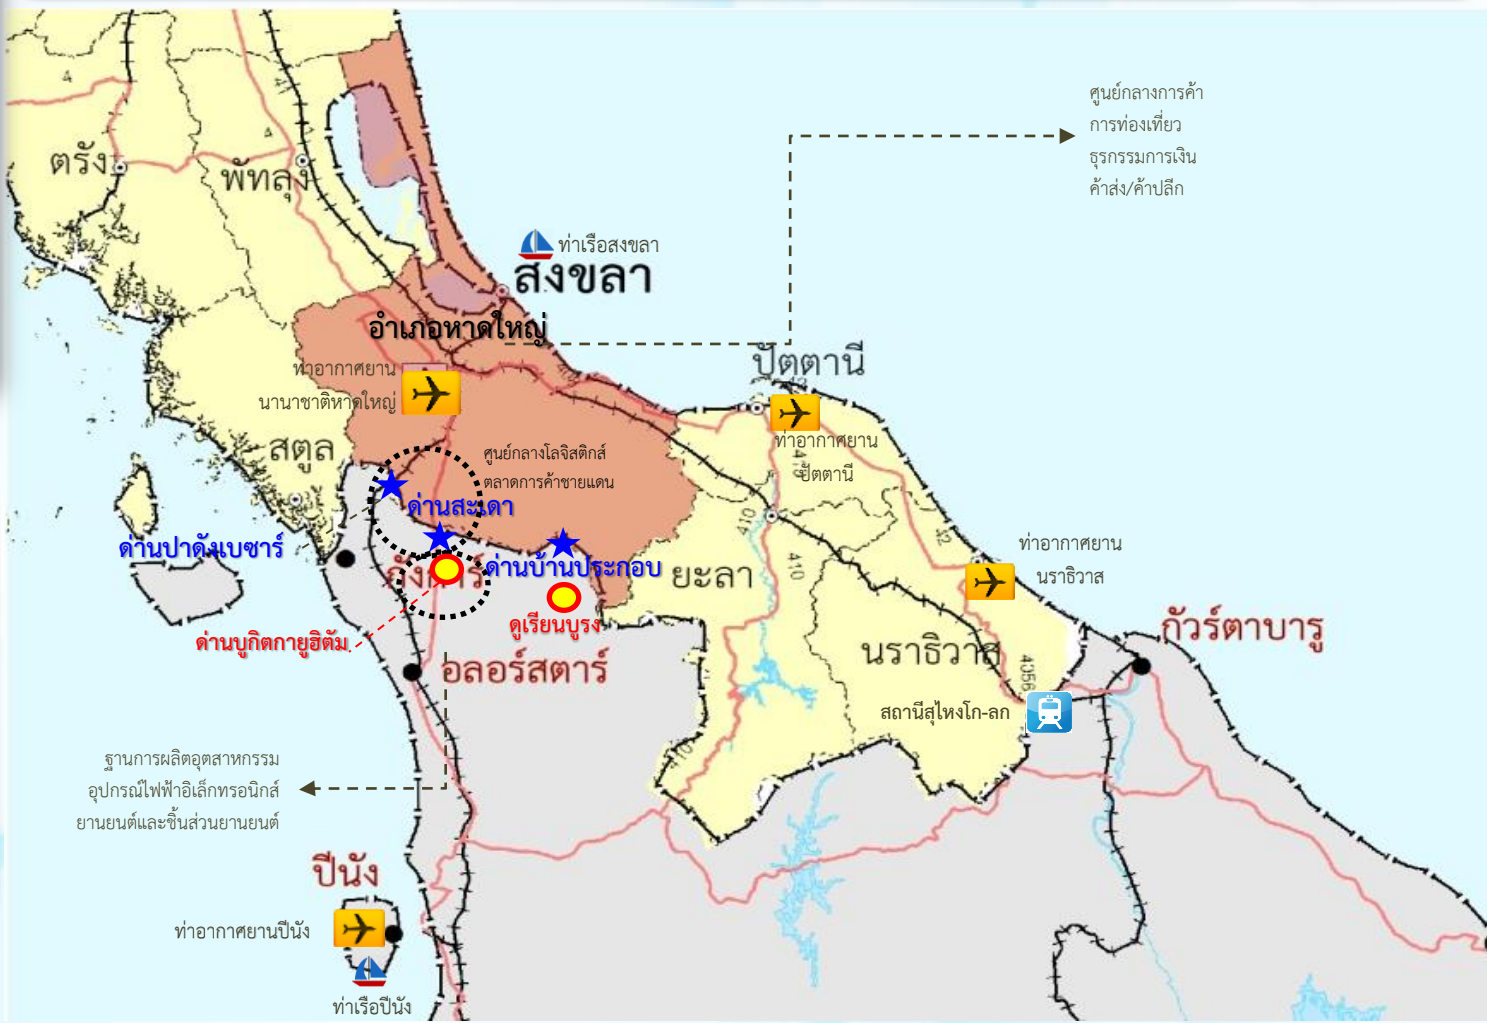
ศูนย์กลางการค้า
การท่องเที่ยว
ธุรกรรมการเงิน
ค้าส่ง/ค้าปลีก

ตรัง

พัทลุง

ท่าเรือสงขลา

สงขลา

อำเภอหาดใหญ่

ปัตตานี

ท่าอากาศยาน
นานาชาติหาดใหญ่

ท่าอากาศยาน
ปัตตานี

สตูล

ศูนย์กลางโลจิสติกส์
ตลาดการค้าชายแดน

ด่านสะเดา

ด่านปาดังเบซาร์

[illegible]

ด่านบ้านประกอบ

ยะลา

410

410

ท่าอากาศยาน
นราธิวาส

ดูเรียนบูรง

ด่านบูกิตกายูฮิตัม

กัวร์ตาบารู

อลอร์สตาร์

นราธิวาส

4056

สถานีสุไหงโก-ลก

ฐานการผลิตอุตสาหกรรม
อุปกรณ์ไฟฟ้าอิเล็กทรอนิกส์
ยานยนต์และชิ้นส่วนยานยนต์

ปีนัง

ท่าอากาศยานปีนัง

ท่าเรือปีนัง